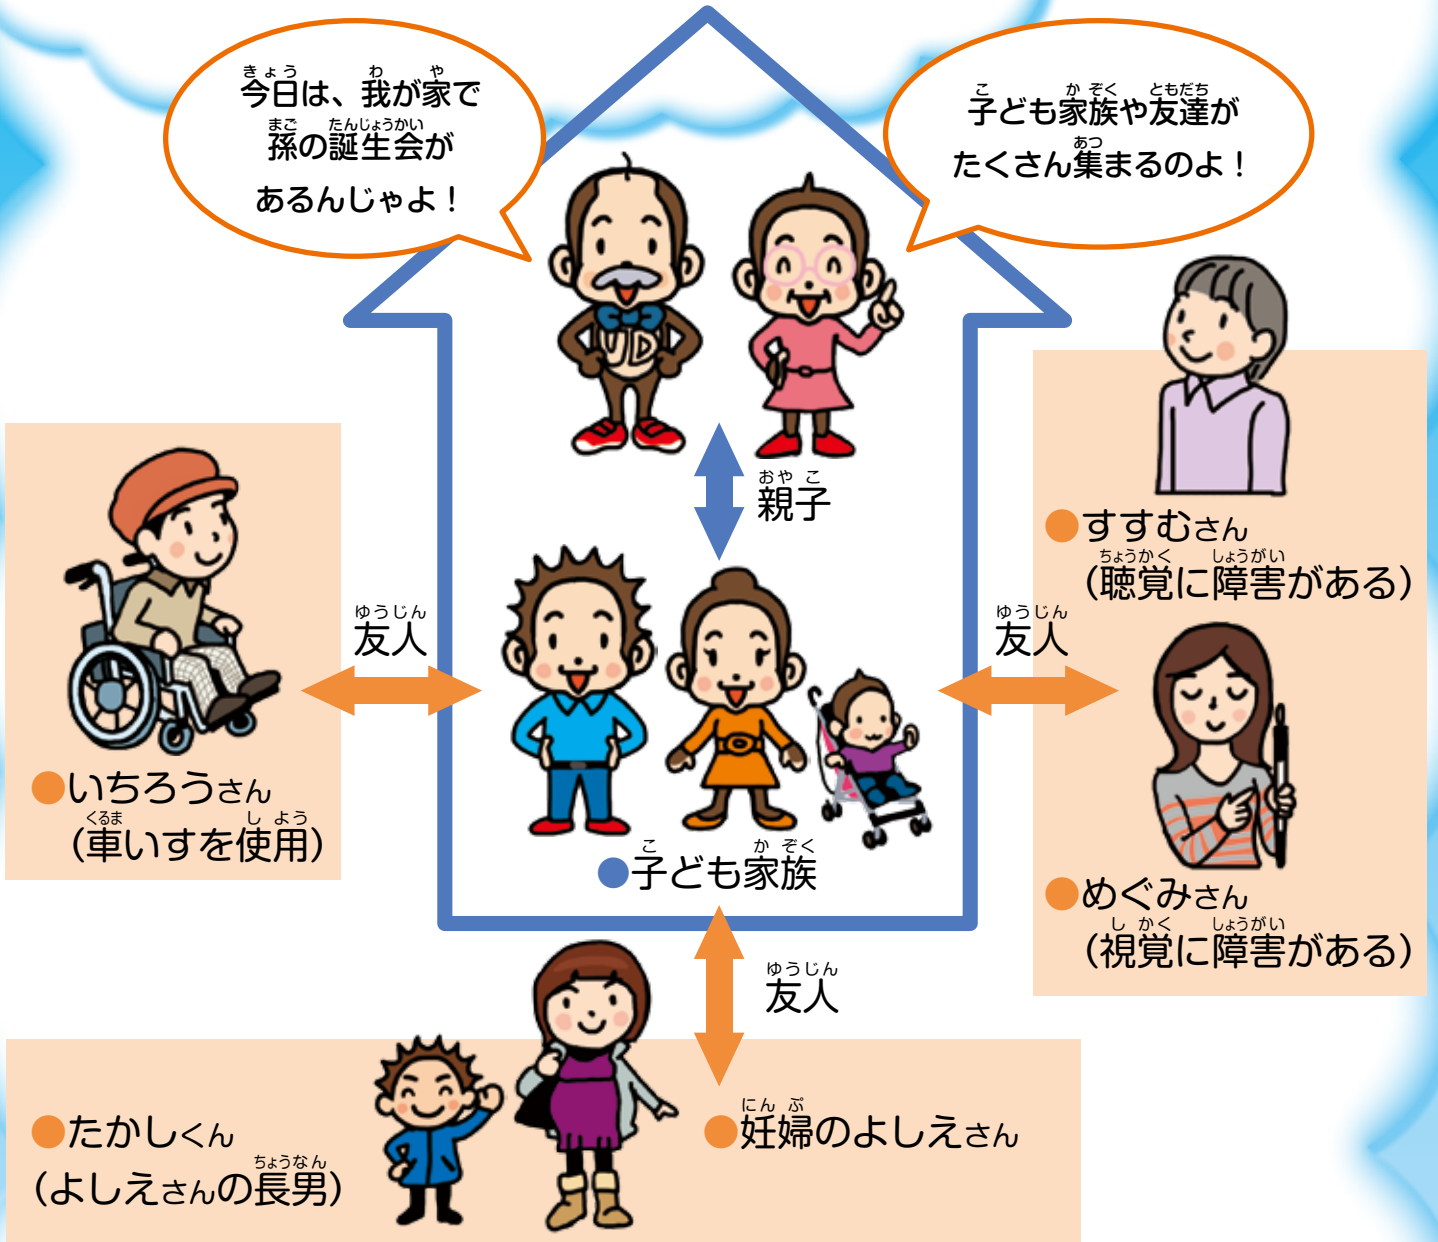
今日は、我が家で孫の誕生会があるんじゃよ！

子ども家族や友達がたくさん集まるのよ！

UD

親子

●すすむさん
(聴覚に障害がある)

友人

●いちろうさん
(車いすを使用)

友人

●子ども家族

●めぐみさん
(視覚に障害がある)

友人

●たかしくん
(よしえさんの長男)

●妊婦のよしえさん